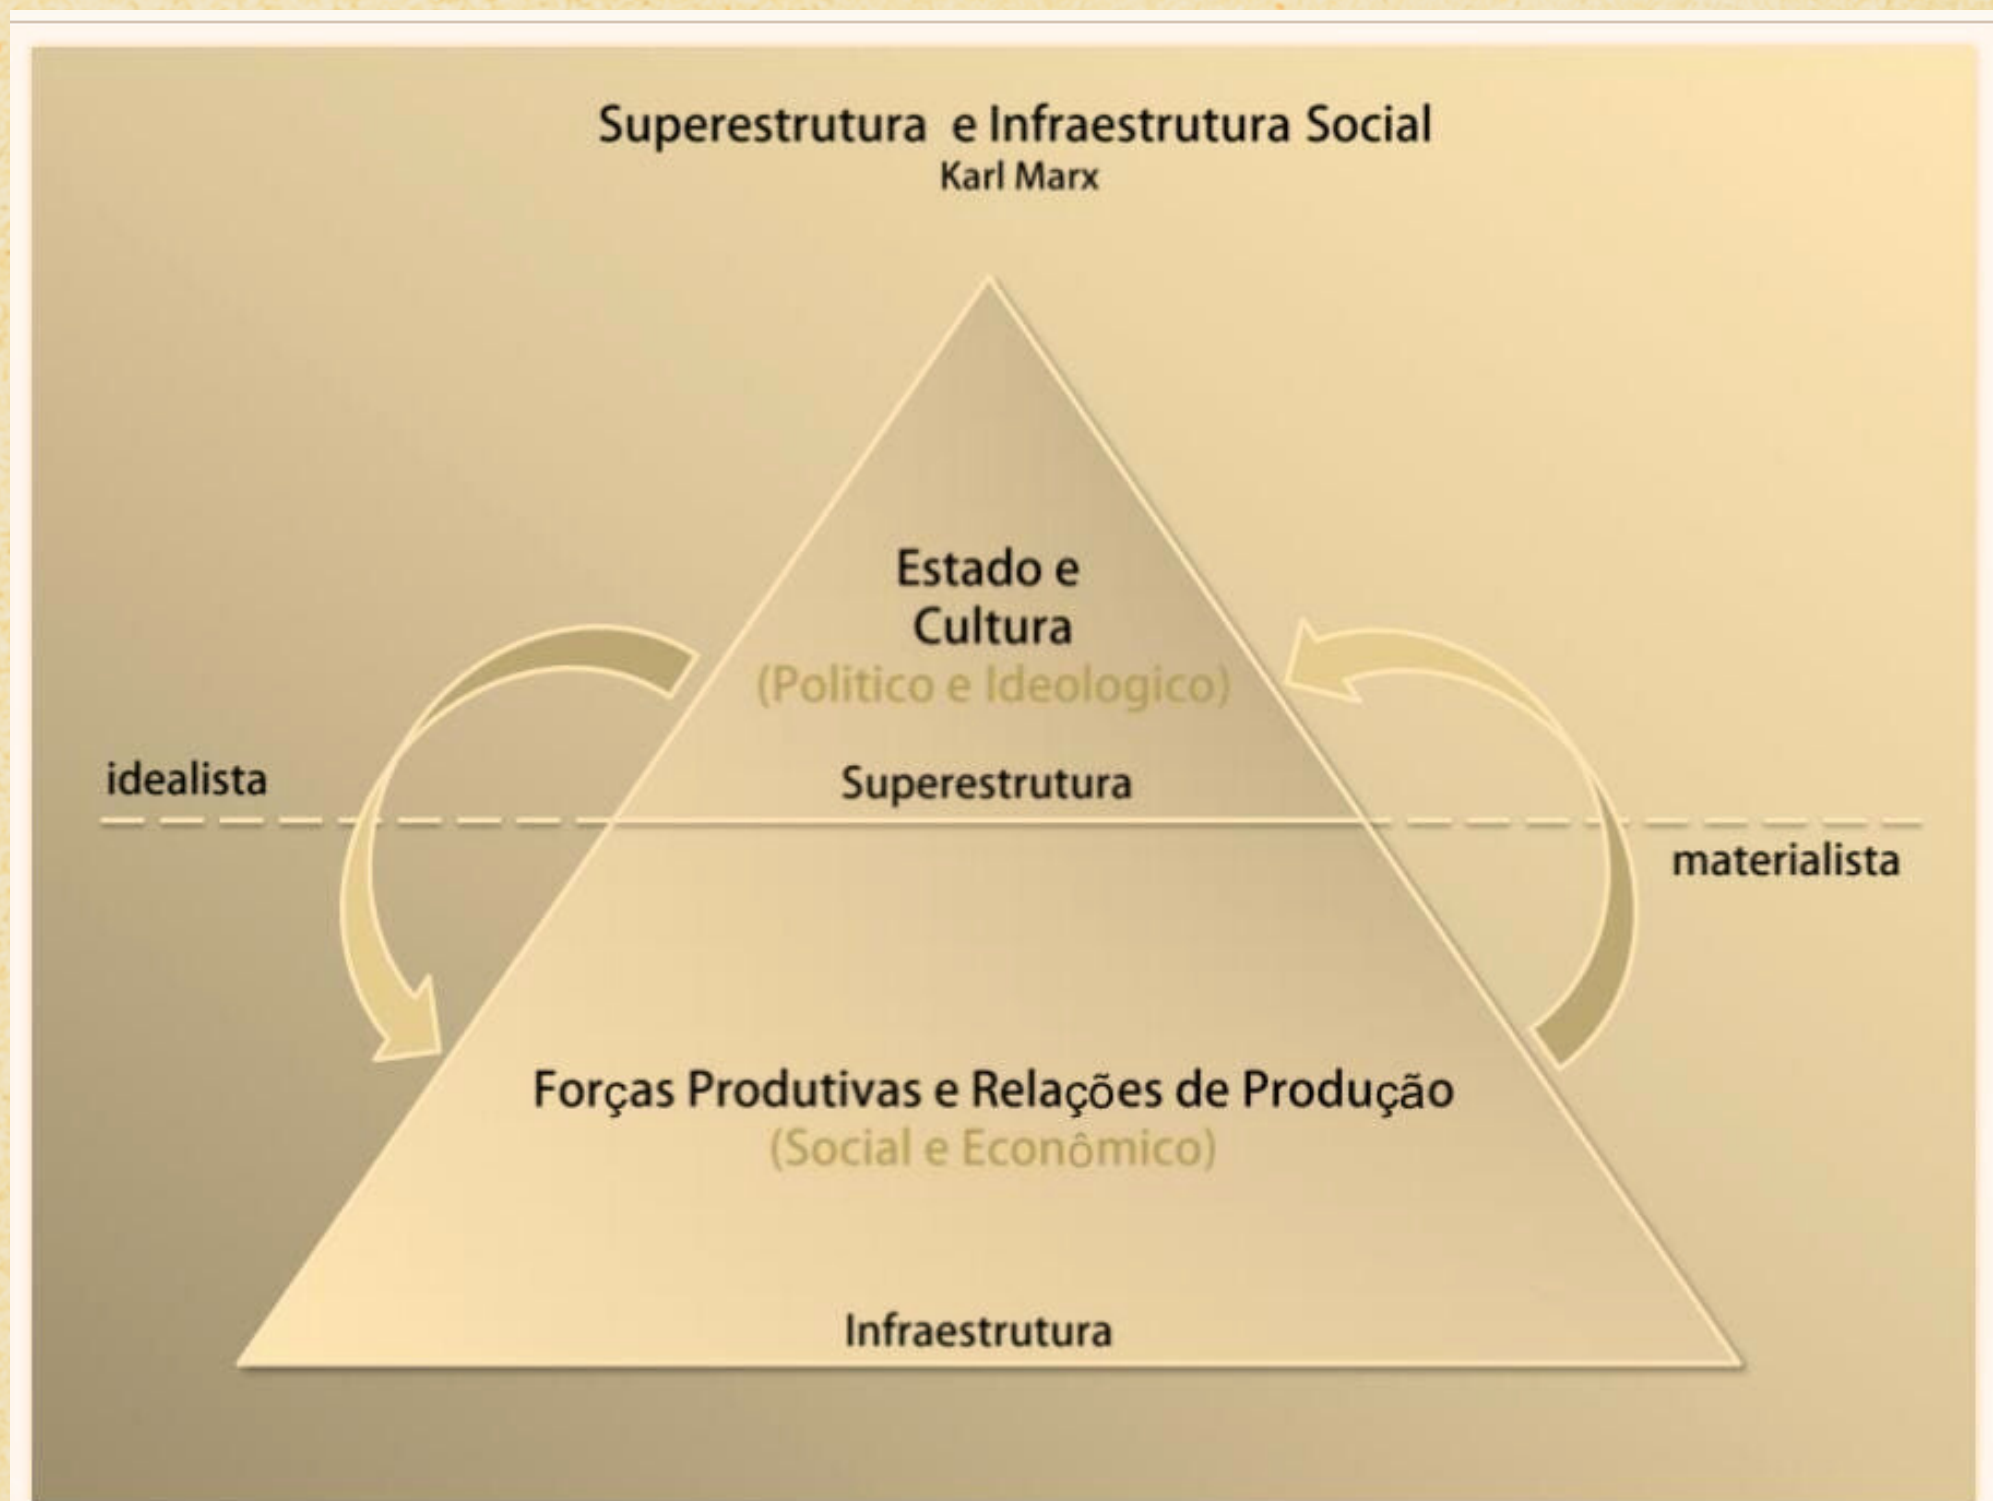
Superestrutura  e Infraestrutura Social
Karl Marx

Estado e
Cultura
(Politico e Ideologico)

idealista

Superestrutura

materialista

Forças Produtivas e Relações de Produção
(Social e Econômico)

Infraestrutura